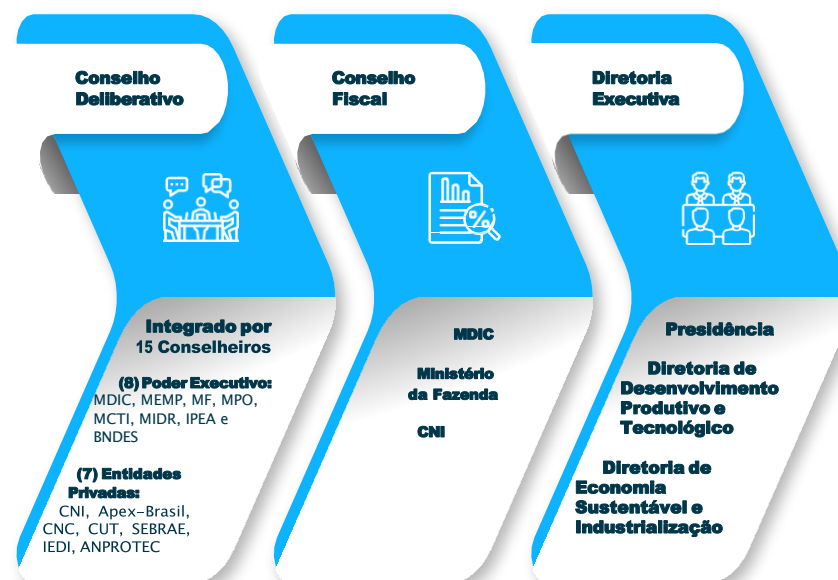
Conselho Deliberativo

Integrado por 15 Conselheiros

(8) Poder Executivo: MDIC, MEMP, MF, MPO, MCTI, MIDR, IPEA e BNDES

(7) Entidades Privadas: CNI, Apex-Brasil, CNC, CUT, SEBRAE, IEDI, ANPROTEC

Conselho Fiscal

MDIC

Ministério da Fazenda

CNI

Diretoria Executiva

Presidência

Diretoria de Desenvolvimento Produtivo e Tecnológico

Diretoria de Economia Sustentável e Industrialização